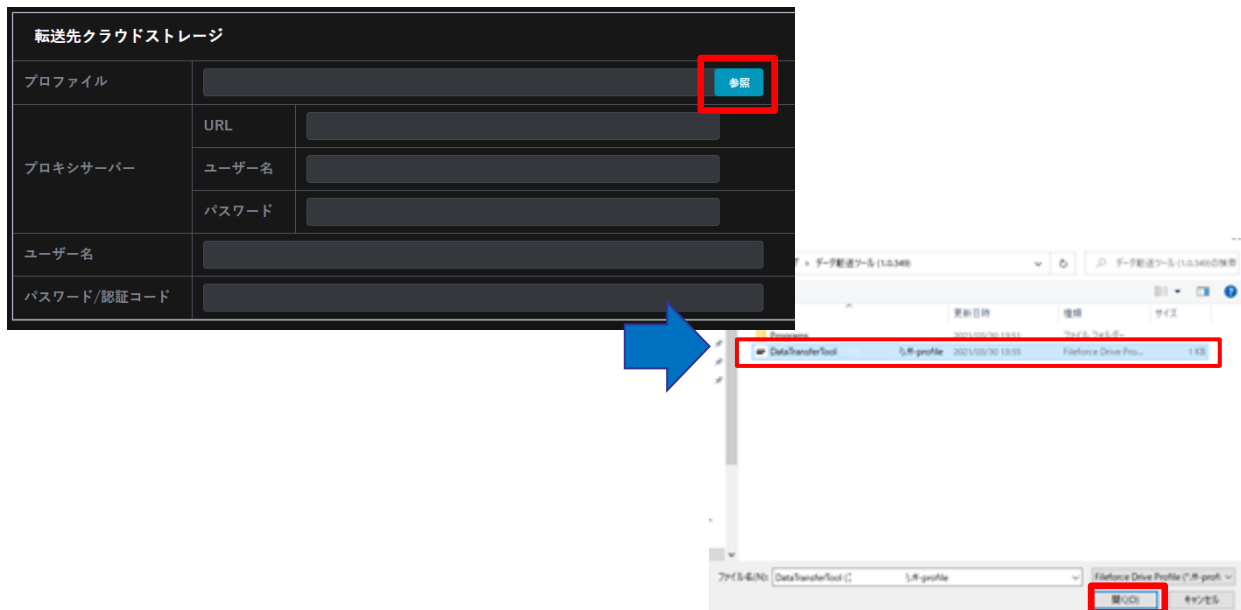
転送先クラウドストレージ

プロファイル

参照

プロキシサーバー

URL

ユーザー名

パスワード

ユーザー名

パスワード/認証コード

データ転送ツール (1.0.349)

データ転送ツール (1.0.349)の検索

更新日時

種類

サイズ

Programs

2021/03/30 13:51

ファイル フォルダー

DataTransferTool

.ff-profile

2021/03/30 13:55

Fileforce Drive Pro...

1 KB

ファイル名(N):

DataTransferTool (

).ff-profile

Fileforce Drive Profile (*.ff-profi

開く(O)

キャンセル